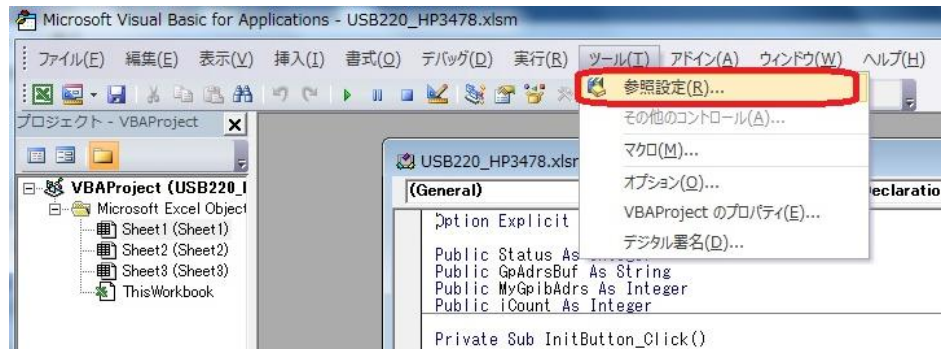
Microsoft Visual Basic for Applications - USB220_HP3478.xlsm

ファイル(F) 編集(E) 表示(V) 挿入(I) 書式(O) デバッグ(D) 実行(R) ツール(T) アドイン(A) ウィンドウ(W) ヘルプ(H)

プロジェクト - VBAProject

VBAProject (USB220_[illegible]
Microsoft Excel Object
Sheet1 (Sheet1)
Sheet2 (Sheet2)
Sheet3 (Sheet3)
ThisWorkbook

USB220_HP3478.xlsr
(General)
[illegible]eclaratio

Option Explicit

Public Status As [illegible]
Public GpAdrsBuf As String
Public MyGpibAdrs As Integer
Public iCount As Integer

Private Sub InitButton_Click()

参照設定(R)...
その他のコントロール(A)...
マクロ(M)...
オプション(O)...
VBAProject のプロパティ(E)...
デジタル署名(D)...